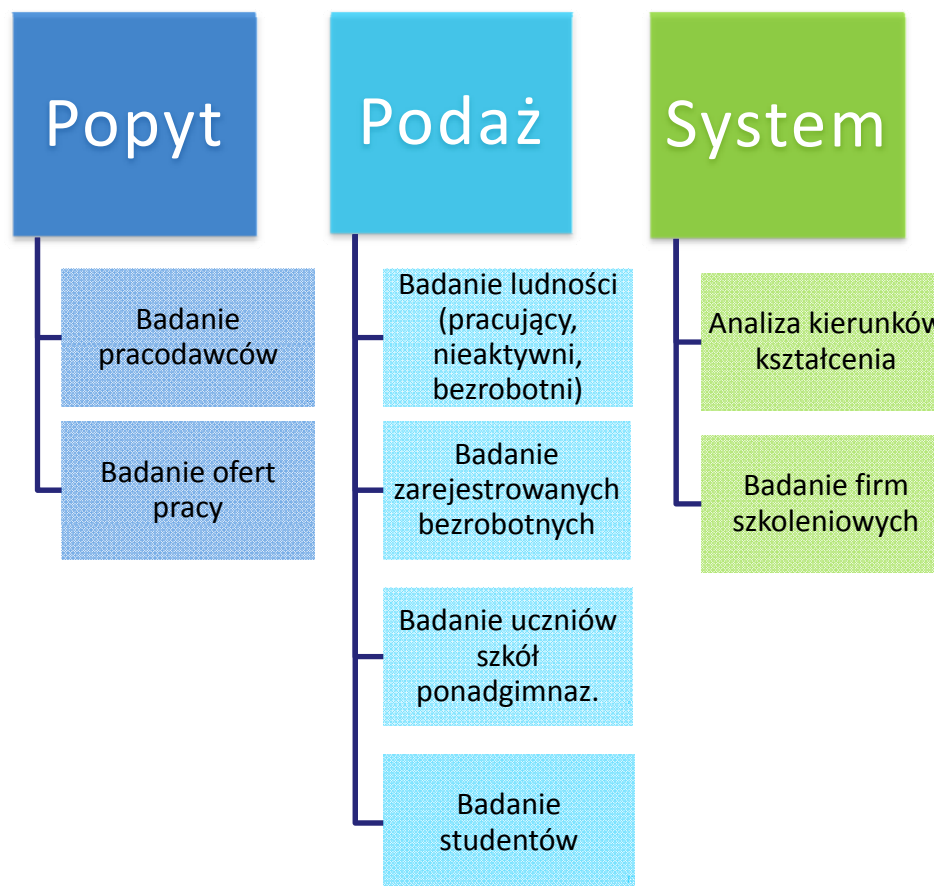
Popyt

Badanie pracodawców

Badanie ofert pracy

Podaż

Badanie ludności (pracujący, nieaktywni, bezrobotni)

Badanie zarejestrowanych bezrobotnych

Badanie uczniów szkół ponadgimnaz.

Badanie studentów

System

Analiza kierunków kształcenia

Badanie firm szkoleniowych